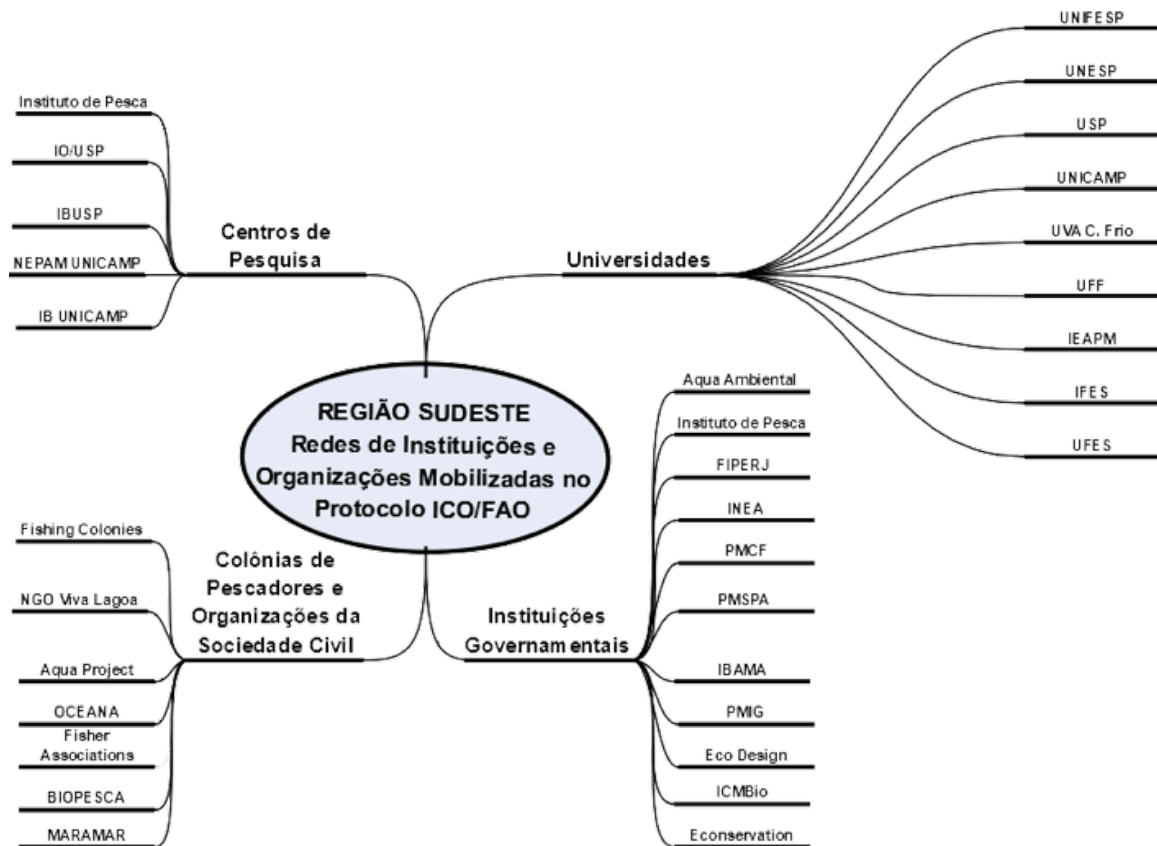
REGIÃO SUDESTE
Redes de Instituições e Organizações Mobilizadas no Protocolo ICO/FAO

Centros de Pesquisa
Instituto de Pesca
IO/USP
IBUSP
NEPAM UNICAMP
IB UNICAMP

Universidades
UNIFESP
UNESP
USP
UNICAMP
UVA C. Frio
UFF
IEAPM
IFES
UFES

Colônias de Pescadores e Organizações da Sociedade Civil
Fishing Colonies
NGO Viva Lagoa
Aqua Project
OCEANA
Fisher Associations
BIOPESCA
MARAMAR

Instituições Governamentais
Aqua Ambiental
Instituto de Pesca
FIPERJ
INEA
PMCF
PMSPA
IBAMA
PMIG
Eco Design
ICMBio
Econservation